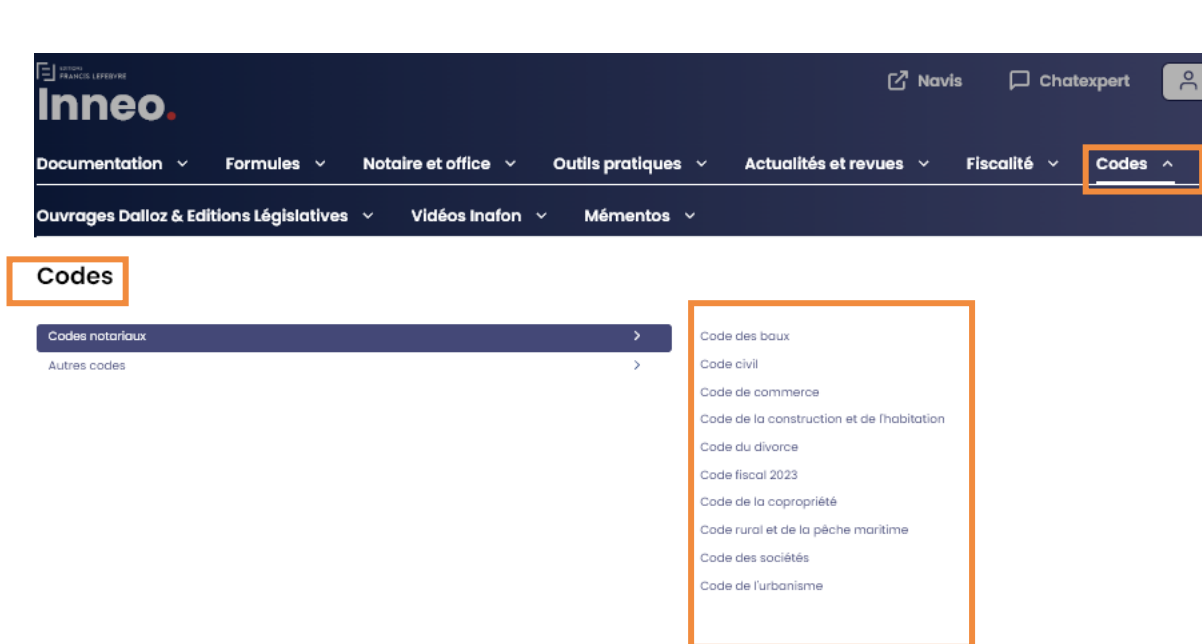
ÉDITIONS FRANCIS LEFEBVRE
Inneo.

Navis
Chatexpert

Documentation
Formules
Notaire et office
Outils pratiques
Actualités et revues
Fiscalité
Codes
Ouvrages Dalloz & Editions Législatives
Vidéos Inafon
Mémentos

Codes

Codes notariaux
Autres codes

Code des baux
Code civil
Code de commerce
Code de la construction et de l'habitation
Code du divorce
Code fiscal 2023
Code de la copropriété
Code rural et de la pêche maritime
Code des sociétés
Code de l'urbanisme